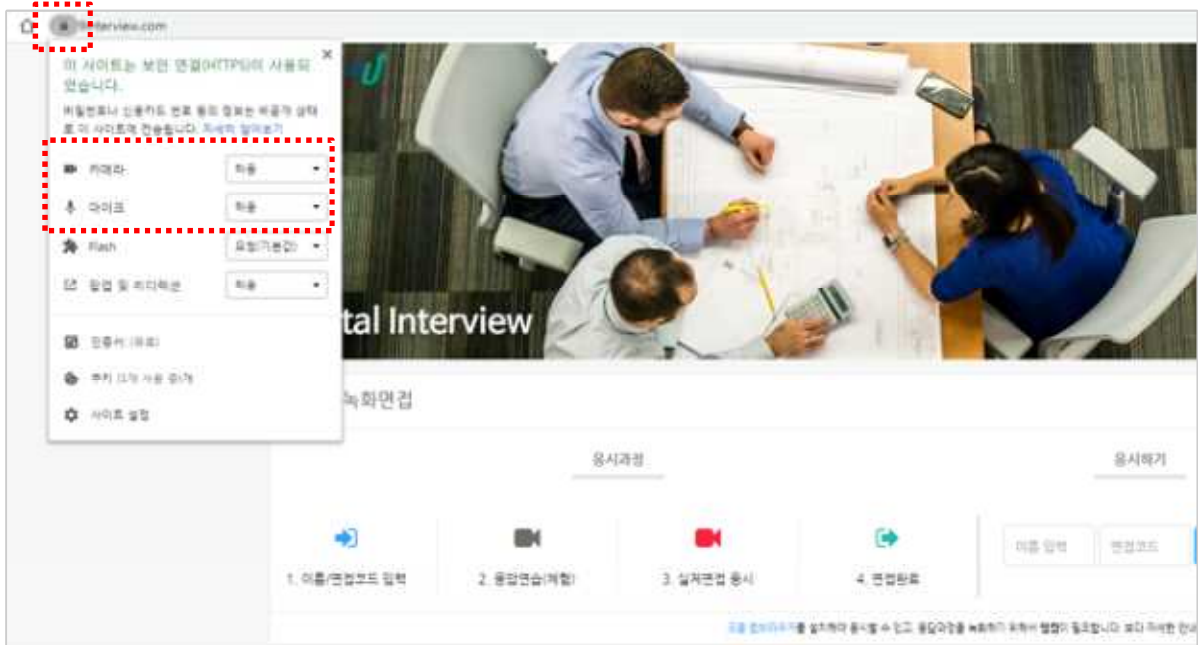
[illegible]interview.com

이 사이트는 보안 연결(HTTPS)이 사용되었습니다.

비밀번호나 신용카드 번호 등의 정보는 비공개 상태로 이 사이트에 전송됩니다. 자세히 알아보기

카메라 허용

마이크 허용

Flash 묻기(기본값)

팝업 및 리디렉션 허용

인증서 (유효)

쿠키 ([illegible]개 사용 중)

사이트 설정

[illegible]tal Interview

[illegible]녹화면접

응시과정

응시하기

1. 이름/면접코드 입력

2. 응답연습(체험)

3. 실제면접 응시

4. 면접완료

이름 입력

면접코드

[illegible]